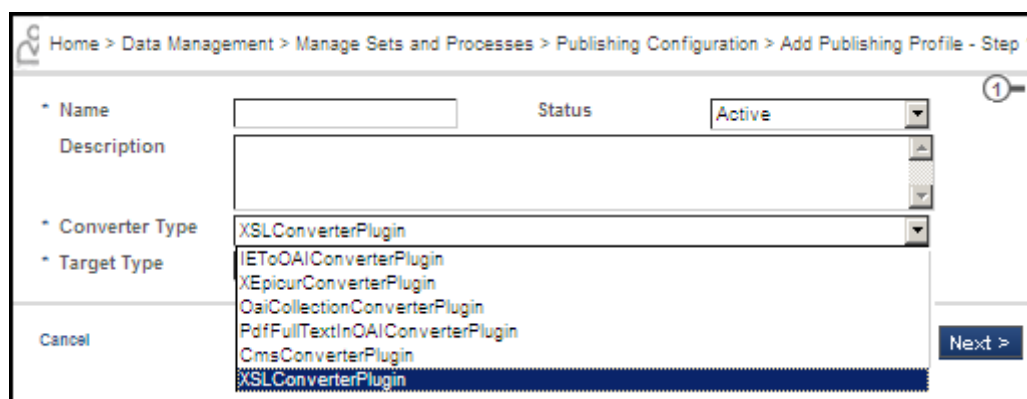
Home > Data Management > Manage Sets and Processes > Publishing Configuration > Add Publishing Profile - Step

①

* Name

Status

Active

Description

* Converter Type

XSLConverterPlugin

* Target Type

IEToOAIConverterPlugin
XEpicurConverterPlugin
OaiCollectionConverterPlugin
PdfFullTextInOAIConverterPlugin
CmsConverterPlugin
XSLConverterPlugin

Cancel

Next >